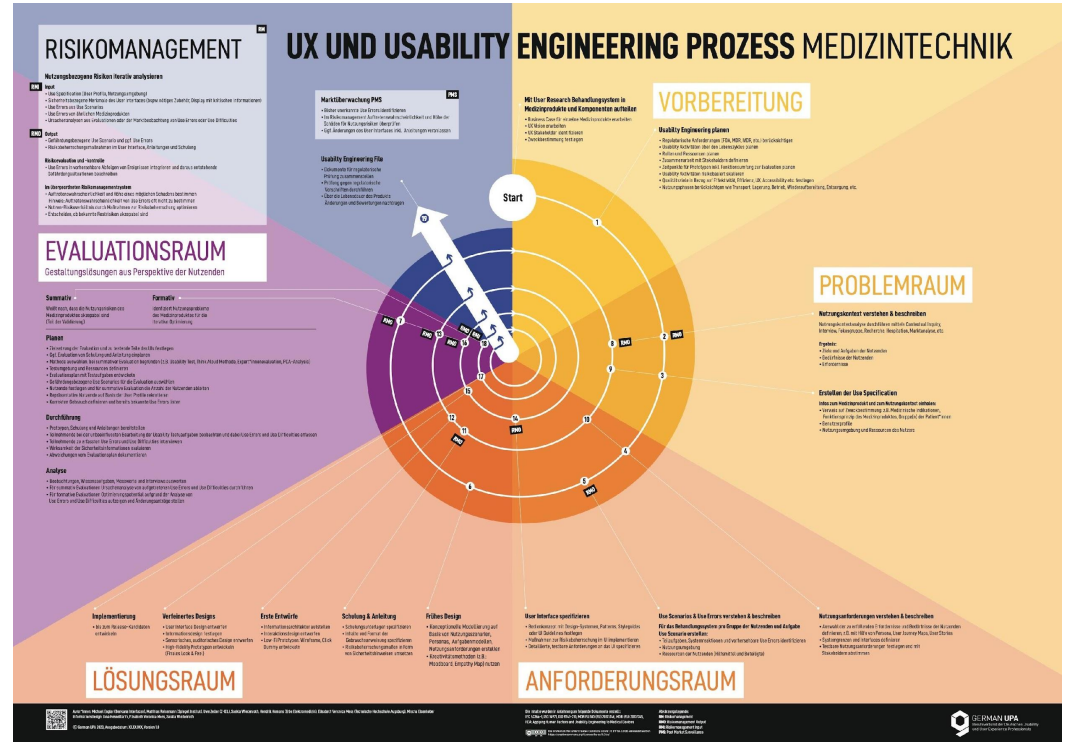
RISIKOMANAGEMENT

UX UND USABILITY ENGINEERING PROZESS MEDIZINTECHNIK

Nutzungsbezogene Risiken iterativ analysieren

Input
- Use Specification (User Profile, Nutzungsumgebung)
- Sicherheitsbezogene Merkmale der User Interfaces (Bewertungsfolgen, Zubehör, Display mit kritischen Informationen)
- Use Errors und Use Scenarios
- Use Errors aus ähnlichen Medizinprodukten
- Umsetzungsideen aus Lösungsraum

Output
- Gefährdungsbezogene Use Scenarios und ggf. Use Errors
- Risikobeherrschungsmaßnahmen im User Interface, Anleitungen und Schulung

Risikoevaluation und -kontrolle
- Use Errors in wahrscheinliche Folgen von Ereignissen integrieren und daraus entstehende Gefährdungssituationen beschreiben

Im übergeordneten Risikomanagementsystem
- Auftretenswahrscheinlichkeit und Ausmaß möglichen Schadens bestimmen
- Risiken bewerten
- Nutzen-Risiko-Verhältnis und Maßnahmen zur Risikobeherrschung ergänzen
- Entscheiden, ob bekannte Restrisiken akzeptabel sind

Marktüberwachung PMS
- Bisher unerkannte Use Errors identifizieren
- Im Risikomanagement Auftretenswahrscheinlichkeit und Höhe der Schäden für Nutzungsrisiken überprüfen
- Ggf. Änderungen am User Interface inkl. Anleitungen veranlassen

Usability Engineering File
- Dokumente für regulatorische Prüfung zusammenstellen
- Prüfung gegen regulatorische Vorschriften durchführen
- Über die Lebensdauer des Produkts Änderungen und Bewertungen nachtragen

Mit User Research Behandlungssystem in Medizinprodukte und Komponenten aufteilen
- Business Case für ein neues Medizinprodukt erarbeiten
- UX Vision erarbeiten
- UX Stakeholder identifizieren
- Zweckbestimmung festlegen

VORBEREITUNG

Usability Engineering planen
- Regulatorische Anforderungen (FDA, MDR, IVDR, etc.) berücksichtigen
- Usability Aktivitäten über den Lebenszyklus planen
- Rollen und Ressourcen planen
- Zusammenarbeit mit Stakeholdern definieren
- Zeitpunkte für Prototypen inkl. Funktionsumfang zur Evaluation planen
- Usability Activities risikobasiert skalieren
- Qualitätskriterien in Bezug auf Effektivität, Effizienz, UX, Accessibility etc. festlegen
- Nutzungsphasen berücksichtigen wie Transport, Lagerung, Betrieb, Wiederaufbereitung, Entsorgung, etc.

Start

PROBLEMRAUM

Nutzungskontext verstehen & beschreiben
Nutzungskontextanalyse durchführen mittels Contextual Inquiry, Interview, Fokusgruppe, Recherche (Beschreibung, Marktanalyse, etc.)

Ergebnis:
- Ziele und Aufgaben der Nutzenden
- Bedürfnisse der Nutzenden
- Erfordernisse

Erstellen der Use Specification
Inhalte zum Medizinprodukt und zum Nutzungskontext erheben:
- Verweis auf Zweckbestimmung, z.B. Medizinische Indikationen, Funktionsprinzip des Medizinprodukts, Bezug auf die Patienten
- Benutzerprofile
- Nutzungsumgebung und Ressourcen des Nutzens

EVALUATIONSRAUM
Gestaltungslösungen aus Perspektive der Nutzenden

Summativ
Weist nach, dass das Nutzungsrisiko des Medizinproduktes akzeptabel sind (Teil der Validierung)

Formativ
Identifiziert Nutzungsprobleme des Medizinproduktes für iterative Optimierung

Planen
- Zielsetzung der Evaluation und zu testende Teile des UIs festlegen
- Ggf. Evaluation von Schulung und Anleitung einplanen
- Methode auswählen bei summativer Evaluation begründen (z.B. Usability Test, Think Aloud Methode, Expert Reviews, PCA-Analyse)
- Testumgebung und Ressourcen definieren
- Evaluationsaufträge und Testaufgaben entwickeln
- Gefährdungsbezogene Use Scenarios für die Evaluation auswählen
- Nutzende festlegen und für summative Evaluationsdie Anzahl der Nutzenden ableiten
- Rekrutieren alle Akzeptanz und Übersicht über Profile erkennen
- Kennzahl der Gebrauchstauglichkeit und kritische, bekannte Use Errors laden

Durchführung
- Prototypen, Schulung und Anleitung bereitstellen
- Teilnehmende zu den Usability Testaufgaben beobachten und dabei Use Errors und Use Difficulties erfassen
- Teilnehmende zu Use Errors und Use Difficulties interviewen
- Wirksamkeit der Sicherheitsinformationen evaluieren
- Abweichungen vom Evaluationsplan dokumentieren

Analyse
- Beobachtungen, Wissensabfragen, Messwerte und Interviews auswerten
- Für summative Evaluationen Ursachenanalyse von aufgetretenen Use Errors und Use Difficulties durchführen
- Für formative Evaluationen Optimierungspotential aufgrund der Analyse von Use Errors und Use Difficulties aufzeigen und Änderungsanträge stellen

Implementierung
- Bis zum finalen Produktstand entwickeln

Verfeinertes Design
- User Interface Design entwerfen
- Informationsdesign festlegen
- Sensorisches, audiovisuelles Design entwerfen
- High-Fidelity Prototypen entwickeln (Finale Look & Feel)

Erste Entwürfe
- Informationsarchitektur entwerfen
- Interaktionsdesign entwerfen
- Low-Fi Prototypen: Wireframe, Click Dummy entwickeln

Schulung & Anleitung
- Schulungsunterlagen spezifizieren
- Inhalte und Format der Gebrauchsanweisung spezifizieren
- Risikobeherrschungsmaßnahmen in Form von Sicherheitshinweisen umsetzen

Frühes Design
- Konzeptionelle Modellierung auf Basis von Nutzungsszenarien, Personas, Aufgabenmodellen, Nutzungsanforderungen erstellen
- Kreativitätsmethoden (z.B. Moodboard, Empathy Map) nutzen

User Interface spezifizieren
- Merkmale der UI-Design-Systemen, Patterns, Styleguides oder UI Guidelines festlegen
- Maßnahmen zur Risikobeherrschung im UI implementieren
- Detaillierten, testbaren Anforderungen an das UI spezifizieren

Use Scenarios & Use Errors verstehen & beschreiben
Für das Behandlungssystem pro Gruppe der Nutzenden und Aufgabe Use Scenarios erstellen:
- Teilaufgaben, Systemreaktionen und vorhersehbare Use Errors identifizieren
- Nutzungsumgebung
- Ressourcen der Nutzenden (Hilfsmittel und benötigt)

Nutzungsanforderungen verstehen & beschreiben
- Anhand der ermittelten Erfordernisse und Bedürfnisse der Nutzenden definieren, z.B. mit Hilfe von Personas, User Journey Maps, User Stories
- Systemgrenzen und Interfaces definieren
- Testbare Nutzungsanforderungen festlegen und mit Stakeholdern abstimmen

LÖSUNGSRAUM

ANFORDERUNGSRAUM

RM PMS RM RM RM RM RM RM RM RM RM RM

1 2 3 4 5 6 7 8 9 10 11 12 13 14 15 16 17 18 19

GERMAN UPA
Berufsverband der Deutschen Usability und User Experience Professionals

© German UPA 2023

RM Risikomanagement
RMI Risikomanagement Output
RMO Risikomanagement Input
PMS Post Market Surveillance